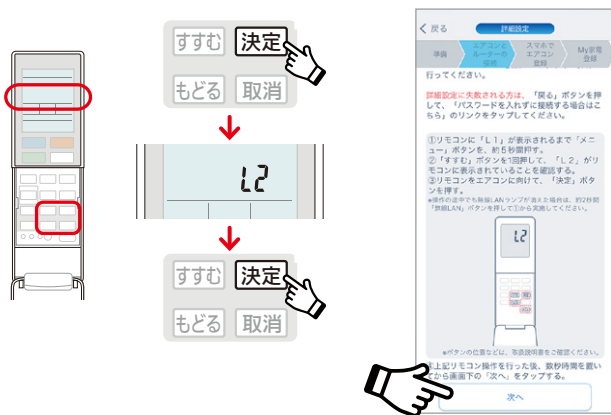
すすむ 決定
もどる 取消

L2

すすむ 決定
もどる 取消

く 戻る 詳細設定

準備 エアコンをルーターで接続 スマホでエアコン登録 My家電登録

行ってください。

詳細設定に失敗される方は、「戻る」ボタンを押して、「パスワードを入れずに接続する場合はこちら」のリンクをタップしてください。

①リモコンに「L1」が表示されるまで「メニュー」ボタンを、約5秒間押す。
②「すすむ」ボタンを1回押して、「L2」がリモコンに表示されていることを確認する。
③リモコンをエアコンに向けて、「決定」ボタンを押す。
※操作の途中で無線LANランプが消えた場合は、約2秒間「無線LAN」ボタンを押して①から実施してください。

L2

※ボタンの位置などは、取扱説明書をご確認ください。

上記リモコン操作を行った後、数秒時間を置いてから画面下の「次へ」をタップする。

次へ